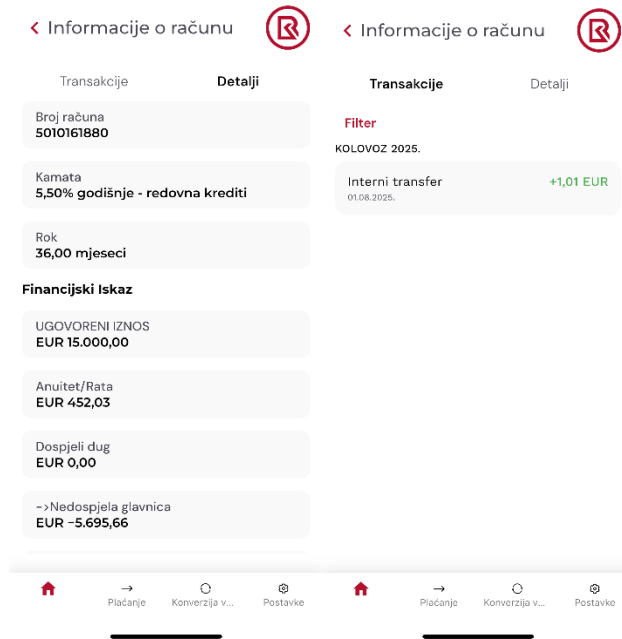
Informacije o računu

Transakcije Detalji

Broj računa
5010161880

Kamata
5,50% godišnje - redovna krediti

Rok
36,00 mjeseci

Financijski Iskaz

UGOVORENI IZNOS
EUR 15.000,00

Anuitet/Rata
EUR 452,03

Dospjeli dug
EUR 0,00

->Nedospjela glavnica
EUR -5.695,66

Plaćanje Konverzija v... Postavke

Informacije o računu

Transakcije Detalji

Filter

KOLOVOZ 2025.

Interni transfer +1,01 EUR
01.08.2025.

Plaćanje Konverzija v... Postavke